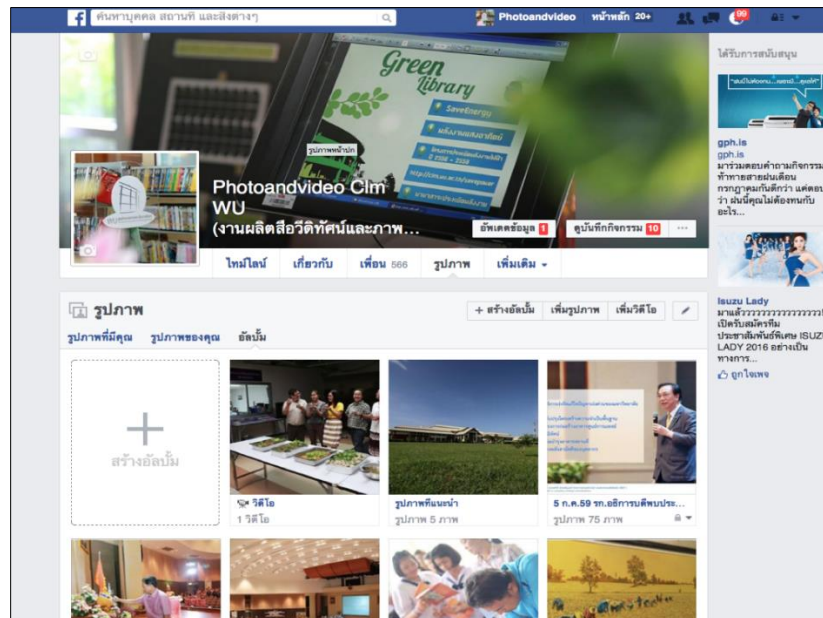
ค้นหาบุคคล สถานที่ และสิ่งต่างๆ
Photoandvideo หน้าหลัก 20+
99

Green Library
SaveEnergy
รูปภาพหน้าปก
Photoandvideo Clm WU
(งานผลิตสื่อวีดิทัศน์และภาพ...
อัพเดตข้อมูล 1
ดูบันทึกกิจกรรม 10
ไทม์ไลน์ เกี่ยวกับ เพื่อน 566 รูปภาพ เพิ่มเติม

รูปภาพ
+ สร้างอัลบั้ม เพิ่มรูปภาพ เพิ่มวิดีโอ
รูปภาพที่มีคุณ รูปภาพของคุณ อัลบั้ม
สร้างอัลบั้ม
วิดีโอ
1 วิดีโอ
รูปภาพที่แนะนำ
รูปภาพ 5 ภาพ
5 ก.ค.59 รก.อธิการบดีพบประ...
รูปภาพ 75 ภาพ

ได้รับการสนับสนุน
gph.is
gph.is
มาร่วมตอบคำถามกิจกรรม ท้าทายสายฝนเดือน กรกฎาคมกันดีกว่า แต่ตอบ ว่า ฝนนี้คุณไม่ต้องทนกับ อะไร...
Isuzu Lady
มาแล้วววววววววววววว เปิดรับสมัครทีม ประชาสัมพันธ์พิเศษ ISUZU LADY 2016 อย่างเป็น ทางการ...
ถูกใจเพจ